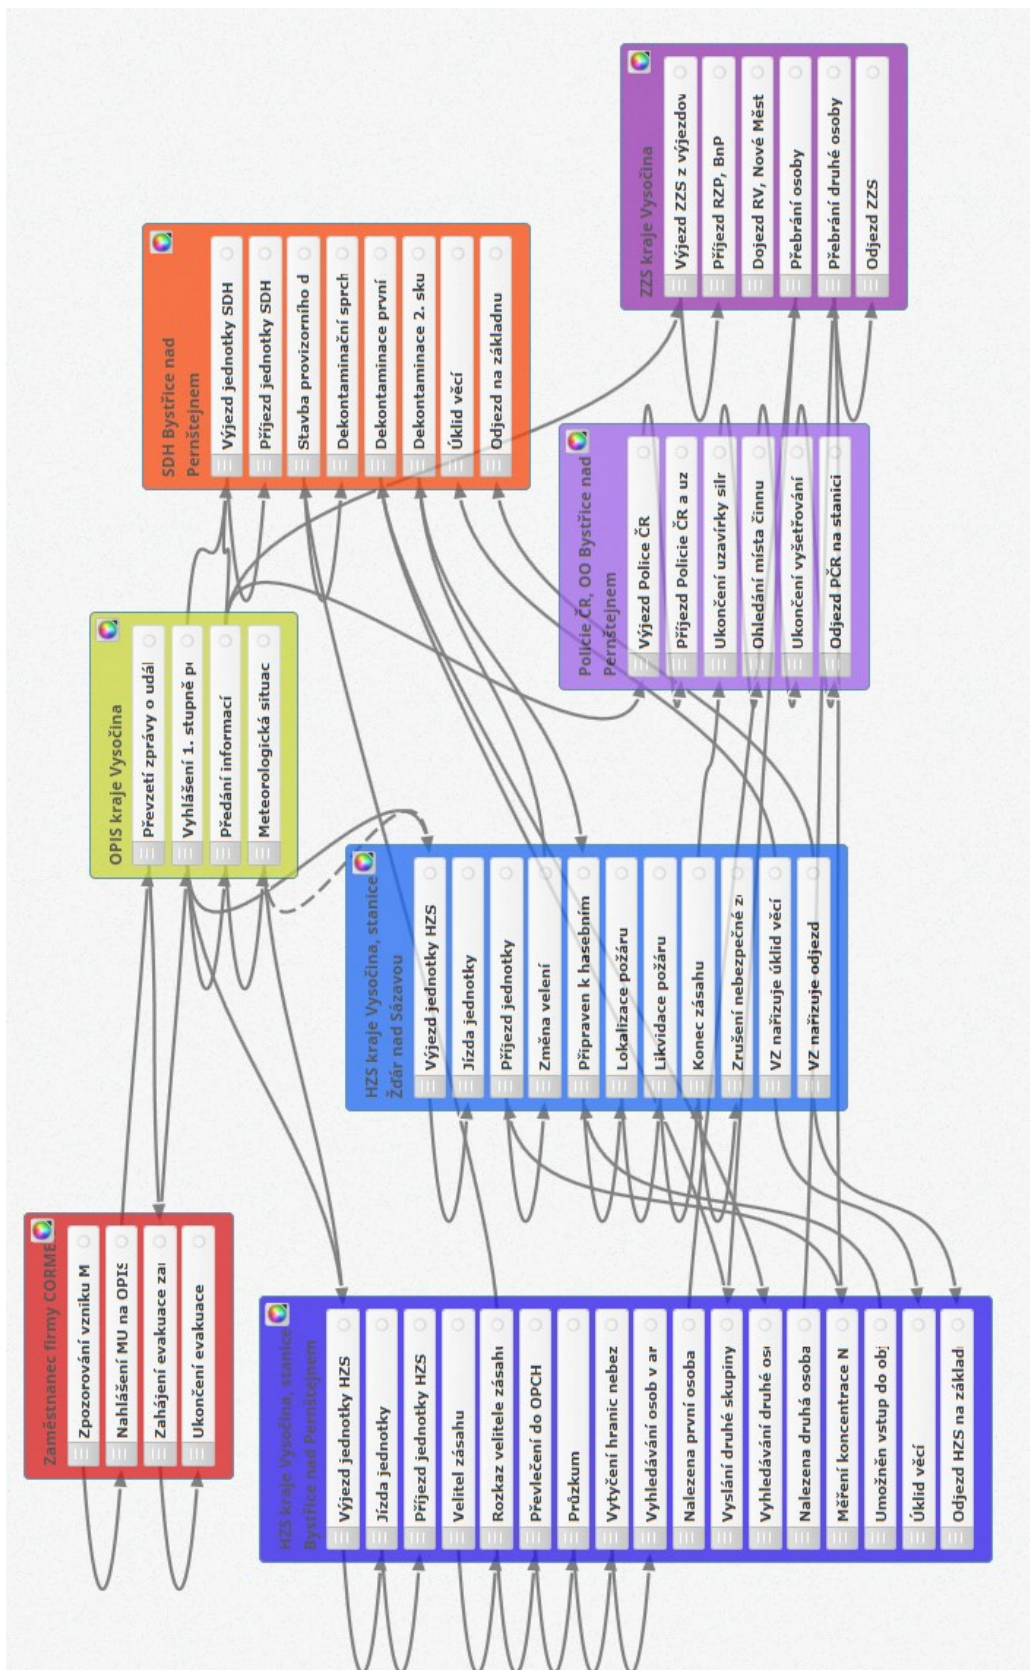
ZZS kraje Vysočina
Výjezd ZZS z výjezdov
Příjezd RZP, BnP
Dojezd RV, Nové Měst
Přebrání osoby
Přebrání druhé osoby
Odjezd ZZS

SDH Bystřice nad Pernštejnem
Výjezd jednotky SDH
Příjezd jednotky SDH
Stavba provizorního d
Dekontaminační sprch
Dekontaminace první
Dekontaminace 2. sku
Úklid věcí
Odjezd na základnu

Policie ČR, OO Bystřice nad Pernštejnem
Výjezd Police ČR
Příjezd Policie ČR a uz
Ukončení uzavírky silr
Ohledání místa činnu
Ukončení vyšetřování
Odjezd PČR na stanici

OPIS kraje Vysočina
Převzetí zprávy o udál
Vyhlášení 1. stupně p
Předání informací
Meteorologická situac

HZS kraje Vysočina, stanice Žďár nad Sázavou
Výjezd jednotky HZS
Jízda jednotky
Příjezd jednotky
Změna velení
Připraven k hasebním
Lokalizace požáru
Likvidace požáru
Konec zásahu
Zrušení nebezpečné z
VZ nařizuje úklid věcí
VZ nařizuje odjezd

Zaměstnanec firmy CORME
Zpozorování vzniku M
Nahlášení MU na OPIS
Zahájení evakuace za
Ukončení evakuace

HZS kraje Vysočina, stanice Bystřice nad Pernštejnem
Výjezd jednotky HZS
Jízda jednotky
Příjezd jednotky HZS
Velitel zásahu
Rozkaz velitele zásahu
Převlečení do OPCH
Průzkum
Vytyčení hranic nebez
Vyhledávání osob v ar
Nalezena první osoba
Vyslání druhé skupiny
Vyhledávání druhé os
Nalezena druhá osoba
Měření koncentrace N
Umožněn vstup do ob
Úklid věcí
Odjezd HZS na základ